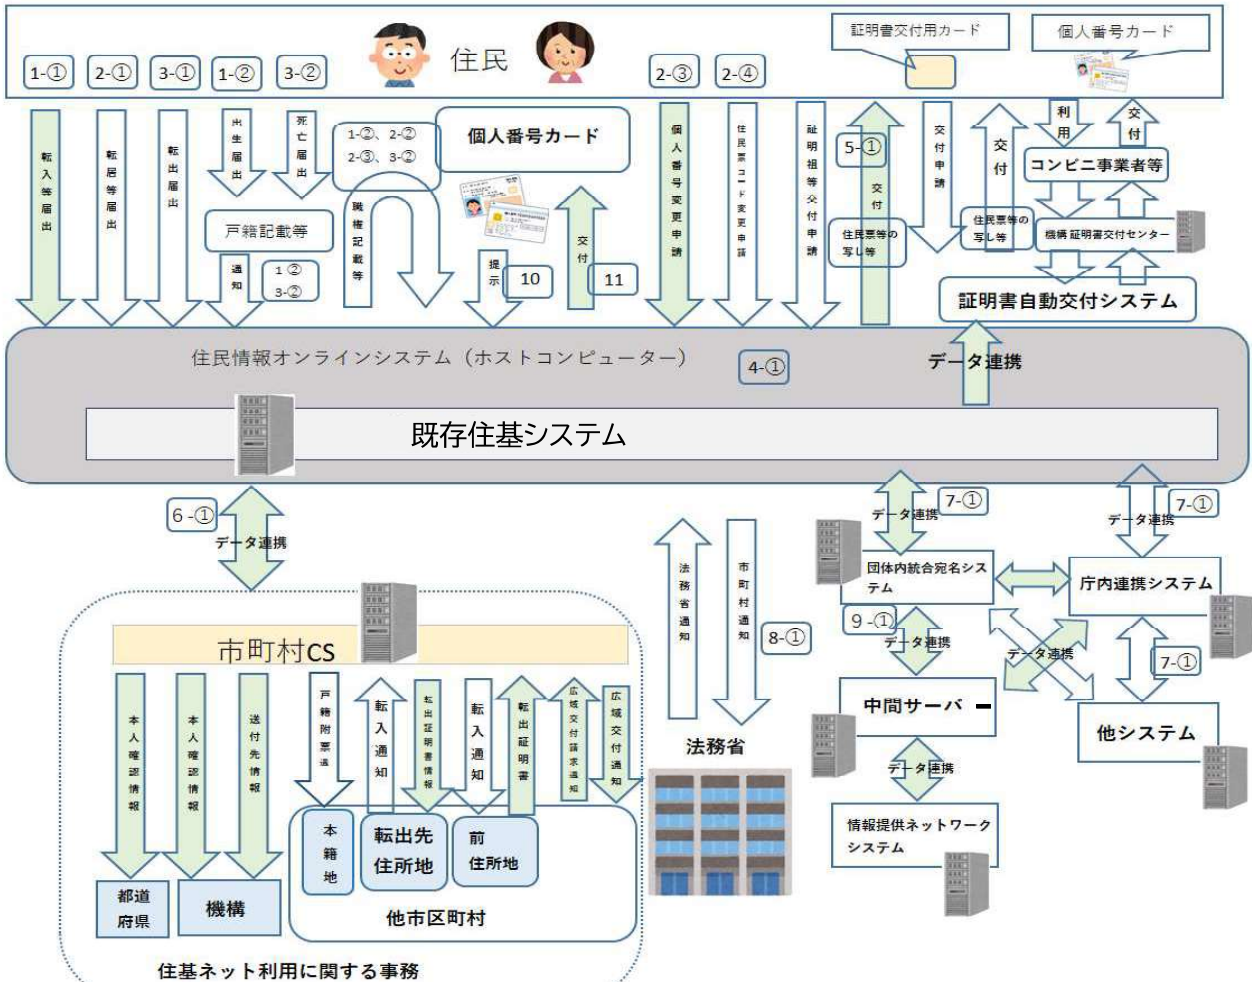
1-①
2-①
3-①
1-②
3-②
住民
2-③
2-④
証明書交付用カード
個人番号カード

転入等届出
転居等届出
転出届出
出生届出
死亡届出
1-②、2-②
2-③、3-②
個人番号カード
個人番号変更申請
住民票コード変更申請
証明書等交付申請
5-①
交付
交付申請
交付
利用
交付
コンビニ事業者等
戸籍記載等
職権記載等
住民票等の写し等
住民票等の写し等
機構 証明書交付センター
通知
1②
3-②
提示
10
交付
11
証明書自動交付システム
住民情報オンラインシステム（ホストコンピューター）
4-①
データ連携
既存住基システム

6-①
データ連携
法務省通知
市町村通知
8-①
7-①
データ連携
7-①
データ連携
団体内統合宛名システム
庁内連携システム
9-①
データ連携
データ連携
7-①
中間サーバー
他システム
データ連携
情報提供ネットワークシステム
法務省

市町村CS
本人確認情報
本人確認情報
送付先情報
戸籍附票通知
転入通知
転出証明書情報
転入通知
転出証明書
広域交付請求通知
広域交付通知
都道府県
機構
本籍地
転出先住所地
前住所地
他市区町村
住基ネット利用に関する事務